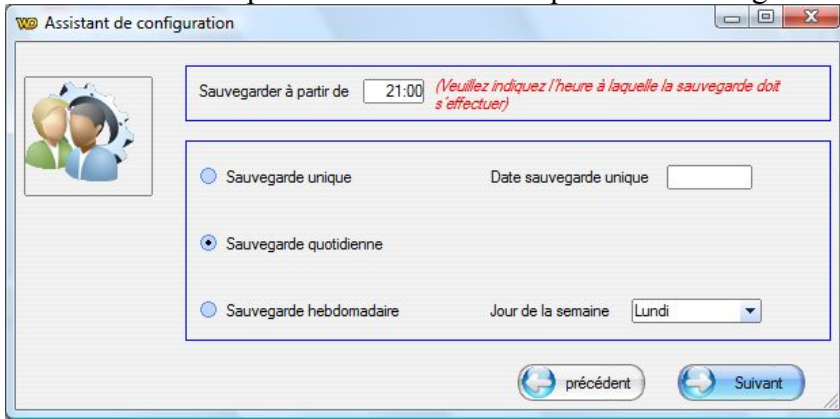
Assistant de configuration

Sauvegarder à partir de 21:00 (Veuillez indiquez l'heure à laquelle la sauvegarde doit s'effectuer)

Sauvegarde unique

Date sauvegarde unique

Sauvegarde quotidienne

Sauvegarde hebdomadaire

Jour de la semaine

Lundi

précédent

Suivant